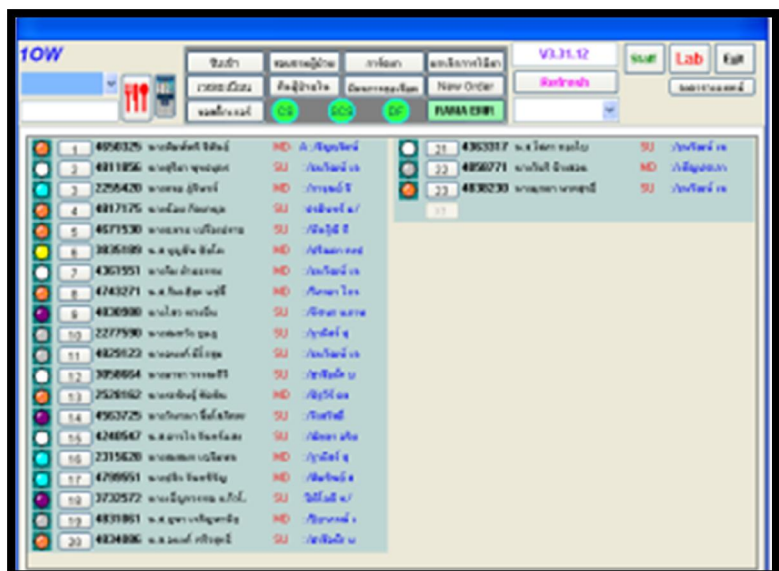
10W

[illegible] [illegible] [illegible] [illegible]
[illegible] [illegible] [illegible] New Order
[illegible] CS SCS DF RAMA EHR

V3.31.12
Refresh

Staff Lab Exit
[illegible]

1 4050325 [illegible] MD A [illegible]
2 4011856 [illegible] SU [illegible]
3 2256420 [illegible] MD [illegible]
4 4017175 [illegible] SU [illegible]
5 4571530 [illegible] SU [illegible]
6 3035109 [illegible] MD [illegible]
7 4361951 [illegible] MD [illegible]
8 4743271 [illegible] MD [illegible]
9 4030900 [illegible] SU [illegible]
10 2277590 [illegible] MD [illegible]
11 4029123 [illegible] SU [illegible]
12 3050664 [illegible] SU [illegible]
13 2528162 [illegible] MD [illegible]
14 4963725 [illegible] SU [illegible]
15 4240547 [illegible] SU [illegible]
16 2315620 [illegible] MD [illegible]
17 4799551 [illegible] MD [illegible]
18 3732572 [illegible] SU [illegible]
19 4031861 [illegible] MD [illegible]
20 4034806 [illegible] SU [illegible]

21 4363317 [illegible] SU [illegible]
22 4050771 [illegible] MD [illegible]
23 4030230 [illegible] SU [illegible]
24